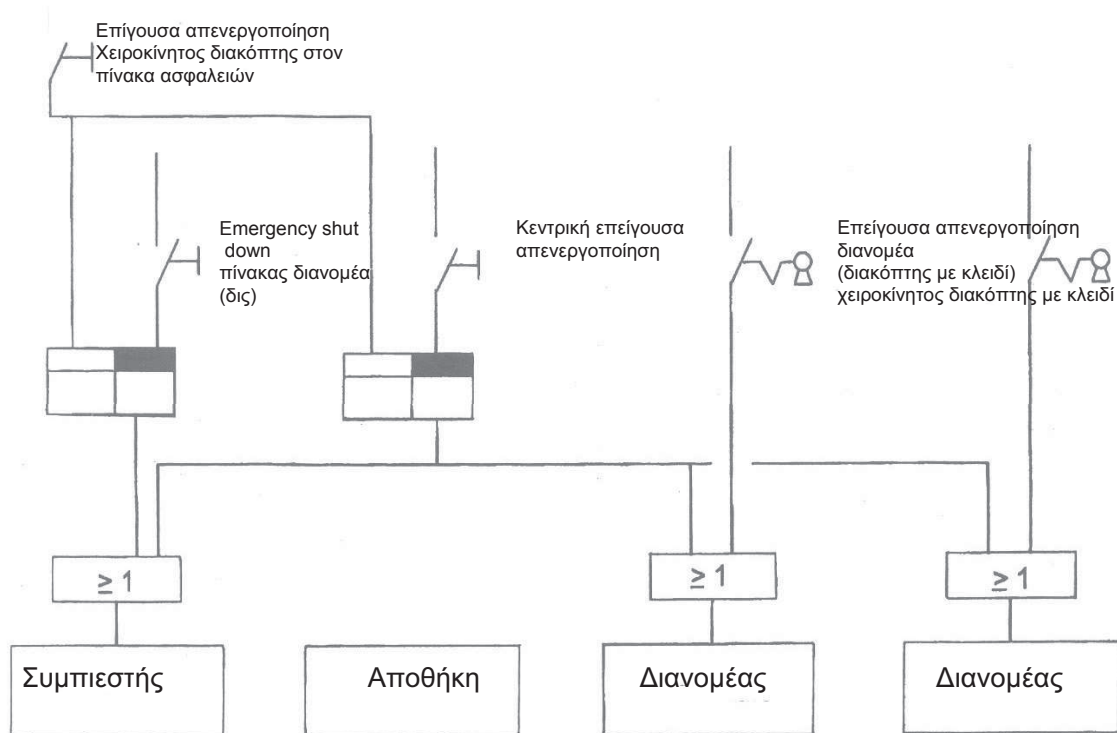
Επίγουσα απενεργοποίηση
Χειροκίνητος διακόπτης στον πίνακα ασφαλειών

Emergency shut down
πίνακας διανομέα (δις)

Κεντρική επείγουσα απενεργοποίηση

Επείγουσα απενεργοποίηση διανομέα
(διακόπτης με κλειδί)
χειροκίνητος διακόπτης με κλειδί

$\geq 1$

$\geq 1$

$\geq 1$

Συμπιεστής

Αποθήκη

Διανομέας

Διανομέας